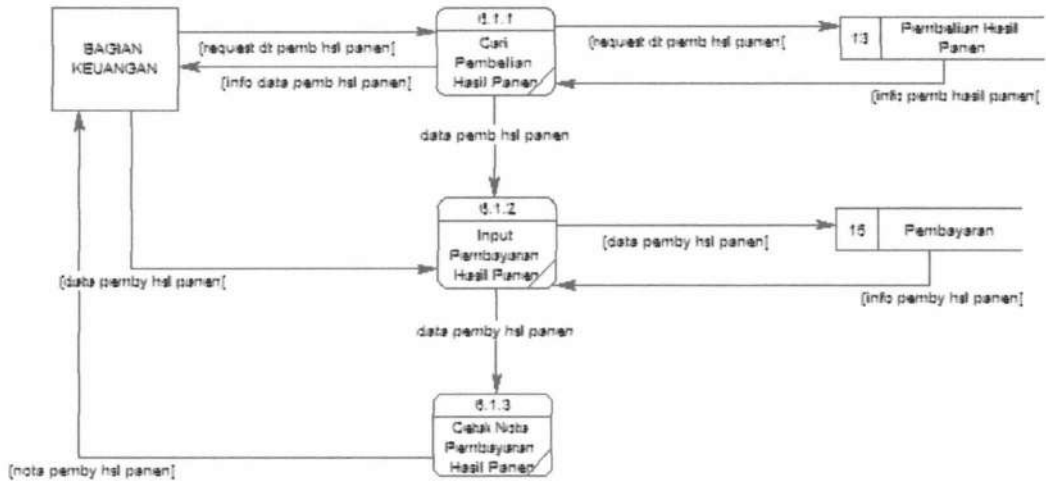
BAGIAN KEUANGAN

[request dt pemb hsl panen[

[info data pemb hsl panen]

6.1.1
Cari Pembelian Hasil Panen

[request dt pemb hsl panen[

13
Pembelian Hasil Panen

[info pemb hasil panen]

data pemb hsl panen

6.1.2
Input Pembayaran Hasil Panen

[data pemby hsl panen]

15
Pembayaran

[info pemby hsl panen]

[data pemby hsl panen[

data pemby hsl panen

6.1.3
Cetak Nota Pembayaran Hasil Panen

[nota pemby hsl panen]